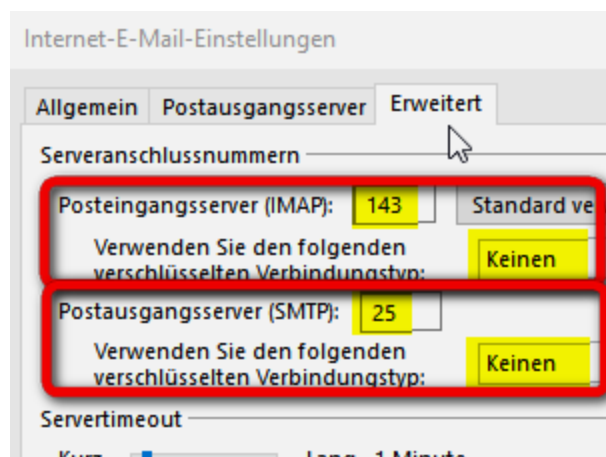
Internet-E-Mail-Einstellungen

Allgemein Postausgangsserver Erweitert

Serveranschlussnummern

Posteingangsserver (IMAP): 143 Standard ve

Verwenden Sie den folgenden verschlüsselten Verbindungstyp: Keinen

Postausgangsserver (SMTP): 25

Verwenden Sie den folgenden verschlüsselten Verbindungstyp: Keinen

Servertimeout

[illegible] Lang 1 Minute